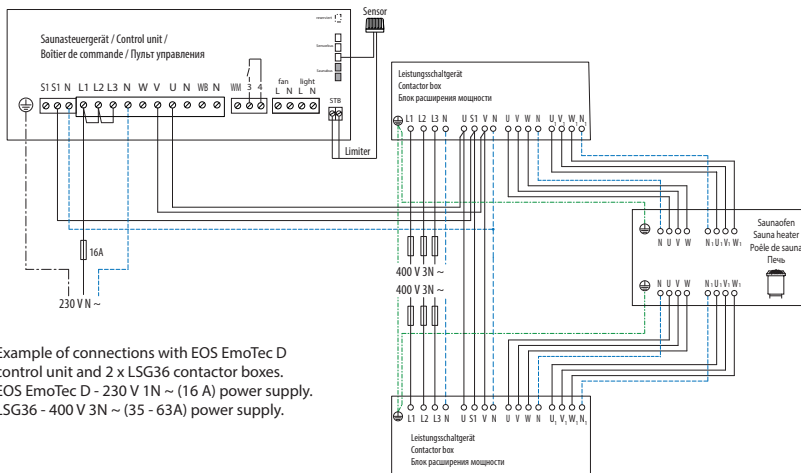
Saunasteuergerät / Control unit /
Boîtier de commande / Пульт управления

Sensor

S1 S1 N L1 L2 L3 N W V U N WB N WM 3 4 fan L N light L N STB

Limiter

16A

230 V N ~

Leistungsschaltgerät
Contactor box
Блок расширения мощности

L1 L2 L3 N U S1 V N U V W N U1 V1 W1 N

400 V 3N ~

400 V 3N ~

Saunaofen
Sauna heater
Poêle de sauna
Печь

N U V W N1 U1 V1 W1

N U V W N1 U1 V1 W1

L1 L2 L3 N U S1 V N U V W N U1 V1 W1 N1

Leistungsschaltgerät
Contactor box
Блок расширения мощности

Example of connections with EOS EmoTec D control unit and 2 x LSG36 contactor boxes.
EOS EmoTec D - 230 V 1N ~ (16 A) power supply.
LSG36 - 400 V 3N ~ (35 - 63A) power supply.